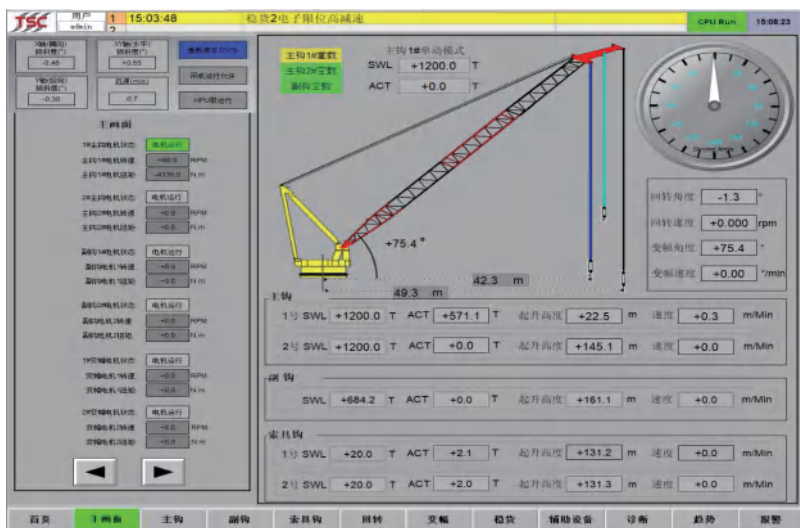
TSC 用户 admin 1 2 15:03:48 稳货2电子限位高减速 CPU Run 15:08:23

-0.45 +0.55 -0.30 0.7

主钩1#重载 主钩2#空载 副钩空载

主钩1#单动模式
SWL +1200.0 T
ACT +0.0 T

吊机运行允许
HPU启动

主画面

1#主钩电机状态 电机运行
-99.0 RPM
-4136.0 N.m
2#主钩电机状态 电机运行
+0.0 RPM
+0.0 N.m
副钩电机状态 电机运行
+0.0 RPM
+0.0 N.m
副钩2电机状态 电机运行
+0.0 RPM
+0.0 N.m
1#变幅电机状态 电机运行
+0.0 RPM
+0.0 N.m
2#变幅电机状态 电机运行
+0.0 RPM
+0.0 N.m

+75.4 °
42.3 m
49.3 m

回转角度 -1.3 °
回转速度 +0.000 rpm
变幅角度 +75.4 °
变幅速度 +0.00 °/min

主钩
1号 SWL +1200.0 T ACT +571.1 T 起升高度 +22.5 m 速度 +0.3 m/Min
2号 SWL +1200.0 T ACT +0.0 T 起升高度 +145.1 m 速度 +0.0 m/Min

副钩
SWL +684.2 T ACT +0.0 T 起升高度 +161.1 m 速度 +0.0 m/Min

索具钩
1号 SWL +20.0 T ACT +2.1 T 起升高度 +131.2 m 速度 +0.0 m/Min
2号 SWL +20.0 T ACT +2.0 T 起升高度 +131.3 m 速度 +0.0 m/Min

首页 主画面 主钩 副钩 索具钩 回转 变幅 稳货 辅助设备 诊断 趋势 报警